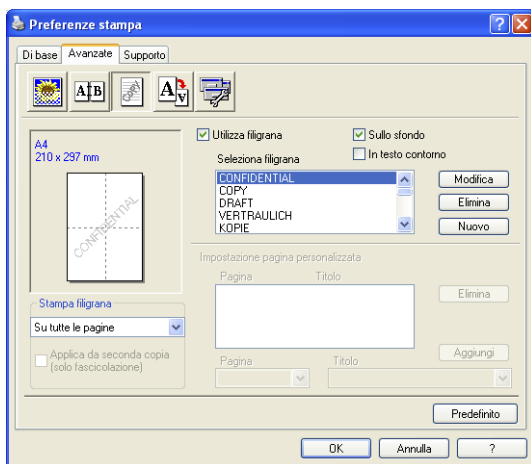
Preferenze stampa

Di base | Avanzate | Supporto

A|B

A4
210 x 297 mm

CONFIDENTIAL

Utilizza filigrana
Sullo sfondo
In testo contorno
Seleziona filigrana
CONFIDENTIAL
COPY
DRAFT
VERTRAULICH
KOPIE

Modifica
Elimina
Nuovo

Impostazione pagina personalizzata
Pagina
Titolo
Elimina

Stampa filigrana
Su tutte le pagine
Applica da seconda copia (solo fascicolazione)

Pagina
Titolo
Aggiungi

Predefinito

OK
Annulla
?